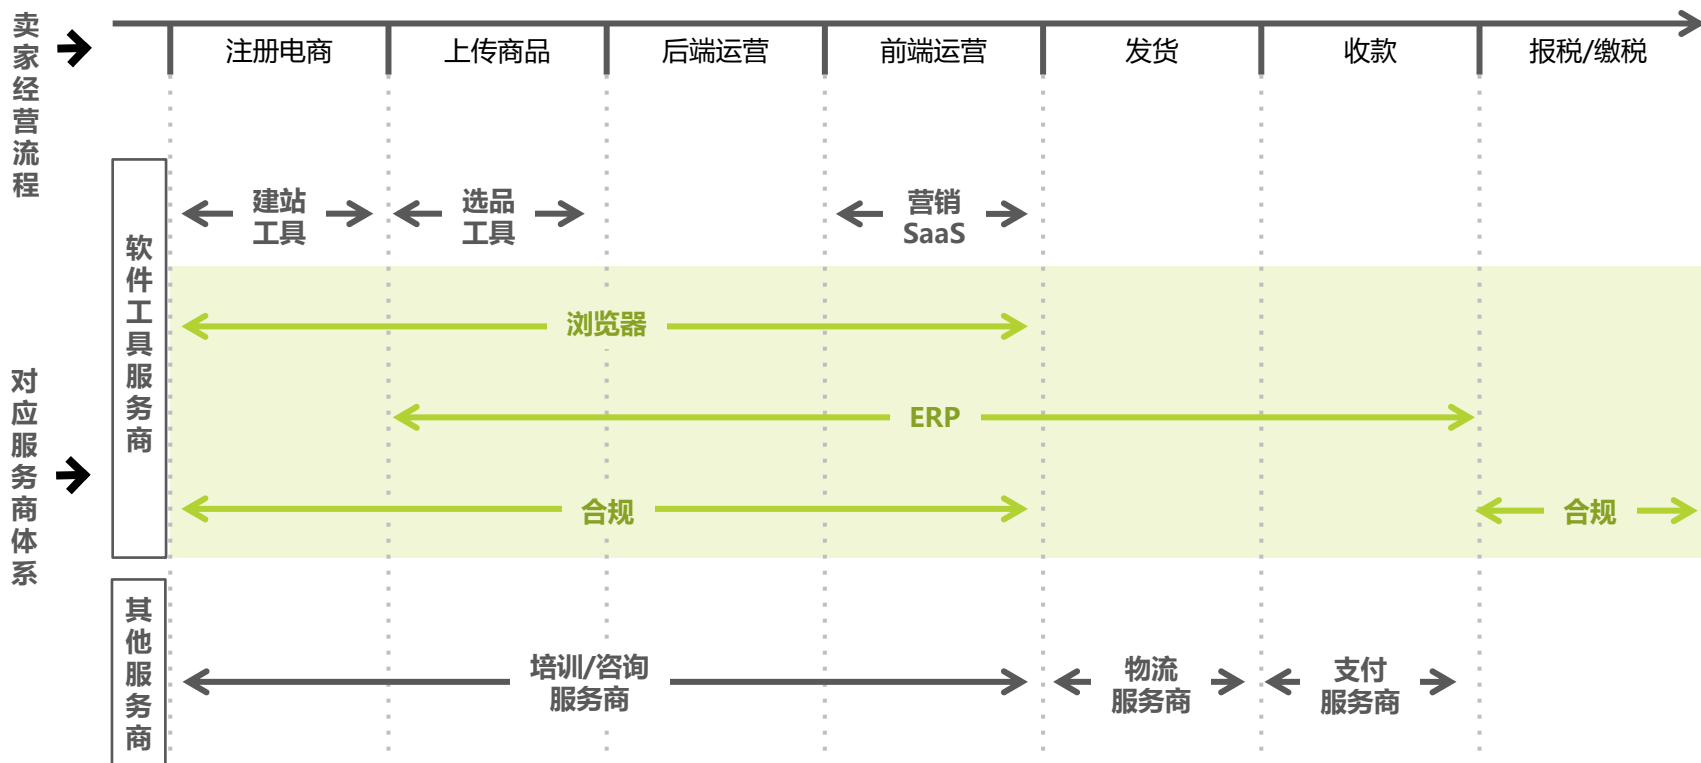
卖家经营流程

| 注册电商 | 上传商品 | 后端运营 | 前端运营 | 发货 | 收款 | 报税/缴税 |
|---|---|---|---|---|---|---|

对应服务商体系

软件工具服务商

建站工具

选品工具

营销SaaS

浏览器

ERP

合规

合规

其他服务商

培训/咨询服务商

物流服务商

支付服务商